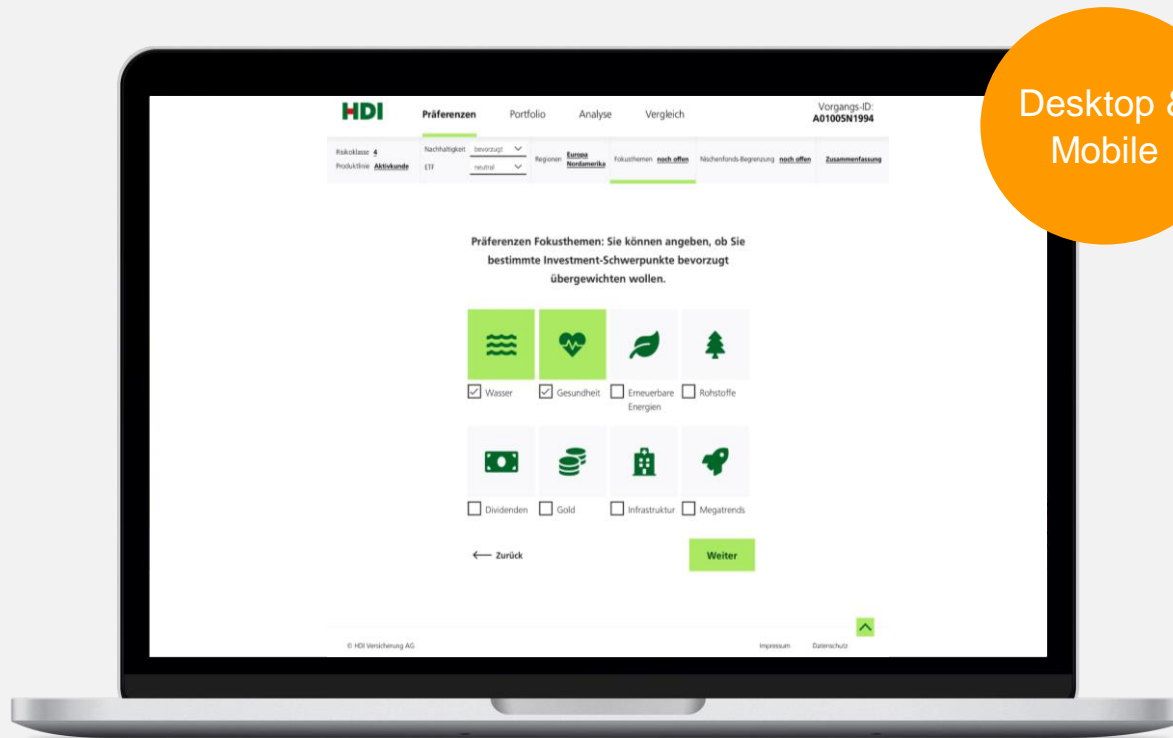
Desktop &
Mobile

HDI

Präferenzen Portfolio Analyse Vergleich

Vorgangs-ID:
A01005N1994

Risikoklasse 4
Produktlinie Aktivkunde

Nachhaltigkeit bevorzugt
ETF neutral

Regionen Europa Nordamerika

Fokusthemen noch offen

Nischenfonds-Begrenzung noch offen

Zusammenfassung

Präferenzen Fokusthemen: Sie können angeben, ob Sie bestimmte Investment-Schwerpunkte bevorzugt übergewichten wollen.

Wasser
Gesundheit
Erneuerbare Energien
Rohstoffe

Dividenden
Gold
Infrastruktur
Megatrends

⟵ Zurück

Weiter

© HDI Versicherung AG

Impressum Datenschutz